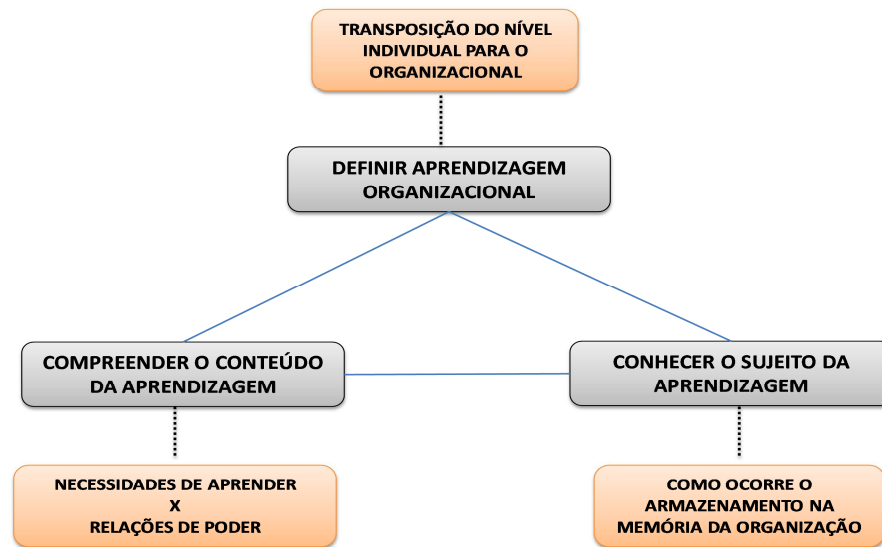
TRANSPOSIÇÃO DO NÍVEL INDIVIDUAL PARA O ORGANIZACIONAL

DEFINIR APRENDIZAGEM ORGANIZACIONAL

COMPREENDER O CONTEÚDO DA APRENDIZAGEM

CONHECER O SUJEITO DA APRENDIZAGEM

NECESSIDADES DE APRENDER
X
RELAÇÕES DE PODER

COMO OCORRE O ARMAZENAMENTO NA MEMÓRIA DA ORGANIZAÇÃO